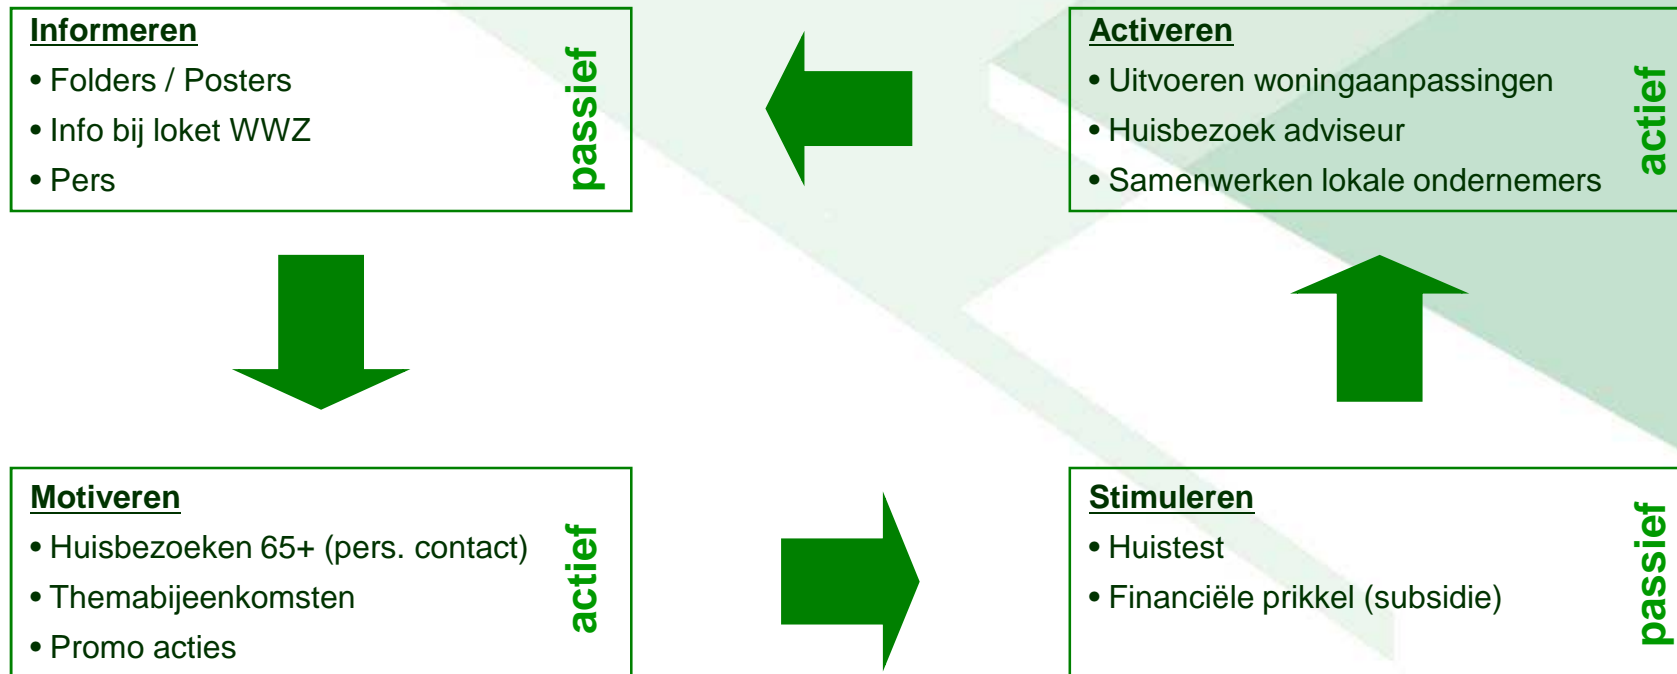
**Informeren**
• Folders / Posters
• Info bij loket WWZ
• Pers

passief

**Activeren**
• Uitvoeren woningaanpassingen
• Huisbezoek adviseur
• Samenwerken lokale ondernemers

actief

**Motiveren**
• Huisbezoeken 65+ (pers. contact)
• Themabijeenkomsten
• Promo acties

actief

**Stimuleren**
• Huistest
• Financiële prikkel (subsidie)

passief